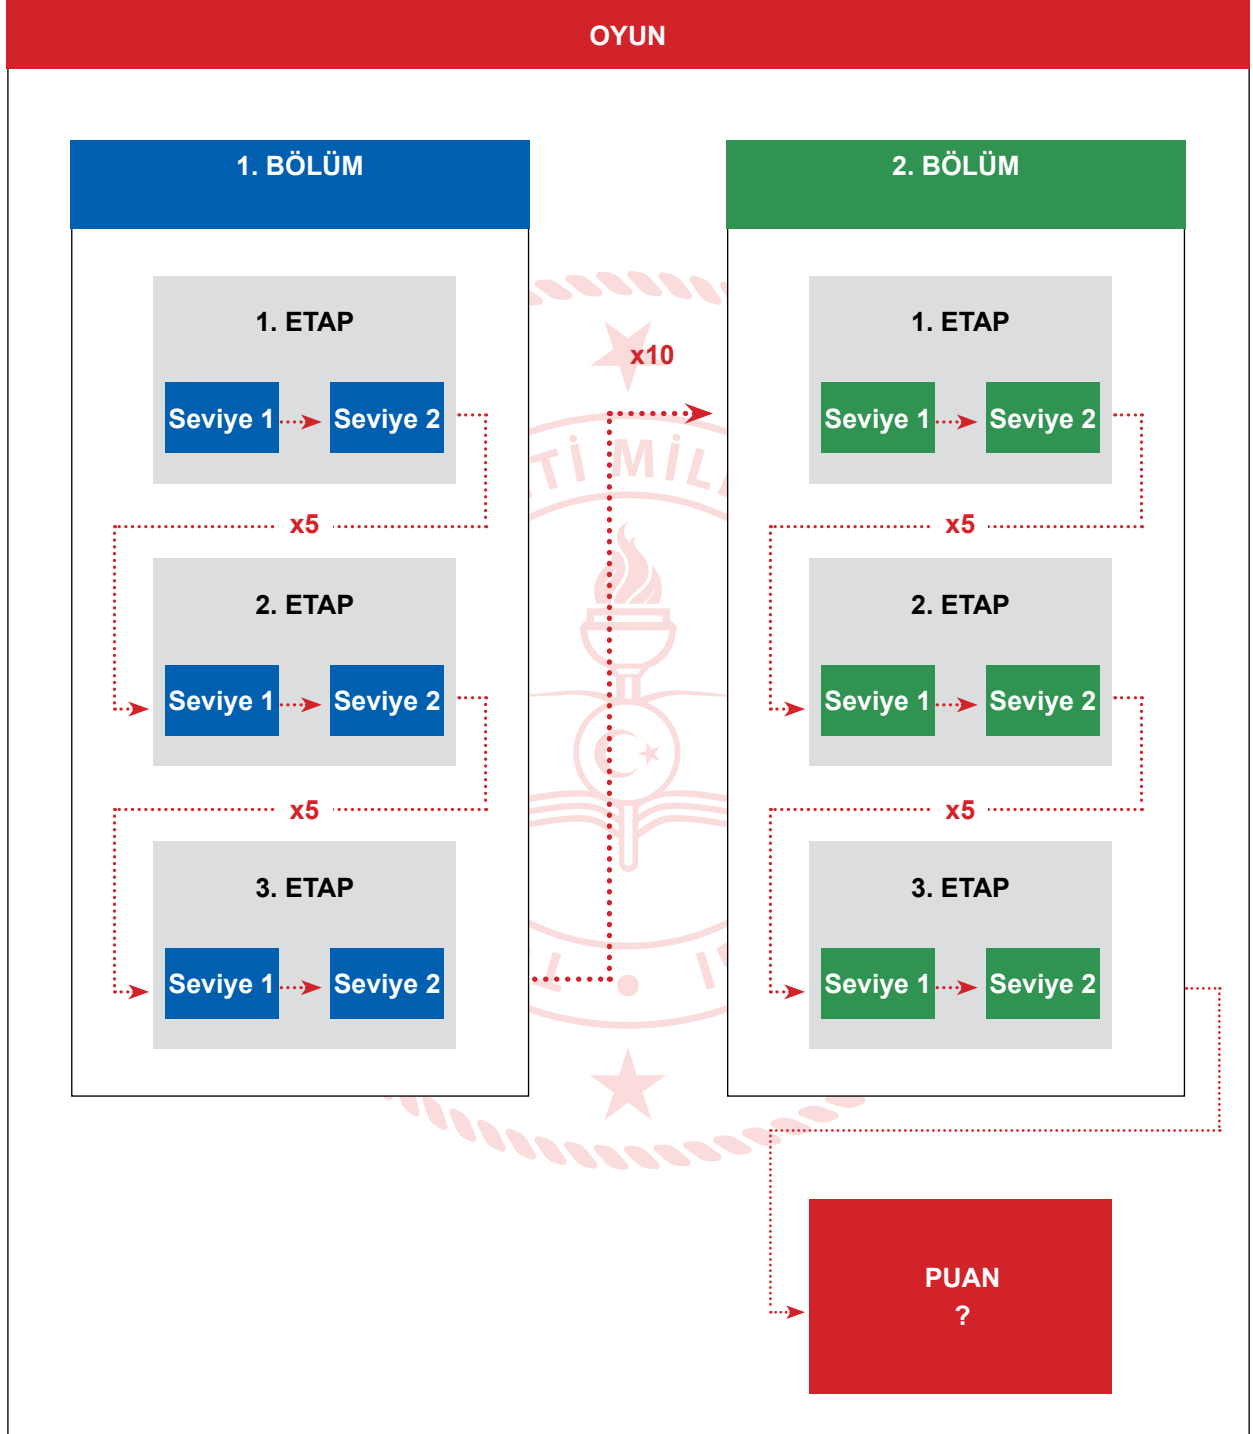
OYUN

1. BÖLÜM

1. ETAP

Seviye 1 Seviye 2

x5

2. ETAP

Seviye 1 Seviye 2

x5

3. ETAP

Seviye 1 Seviye 2

x10

2. BÖLÜM

1. ETAP

Seviye 1 Seviye 2

x5

2. ETAP

Seviye 1 Seviye 2

x5

3. ETAP

Seviye 1 Seviye 2

PUAN
?